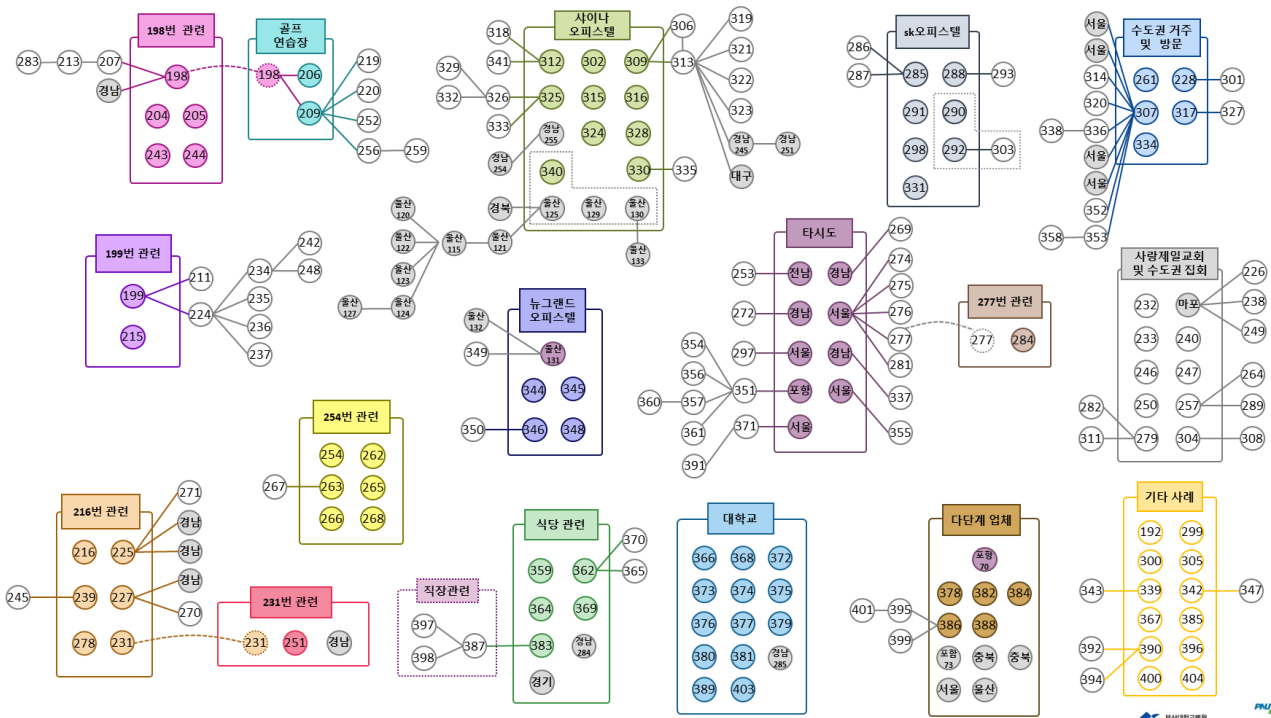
198번 관련
283 213 207 198 경남
204 205
243 244

골프 연습장
198 206
209
219 220 252 256 259

사이나 오피스텔
318 341 312 302 309 306
329 332 326 325 315 316 313
333 경남 255 324 328
경남 254 340 330 335
경북 울산 125 울산 129 울산 130
울산 133
319 321 322 323 경남 245 경남 251 대구

sk오피스텔
286 287 285 288 293
291 290
298 292 303
331

수도권 거주 및 방문
서울 서울 314 320 338 336 서울 서울 352 358 353
261 228 301
307 317 327
334

199번 관련
199 211 224 234 242 248 235 236 237
215

울산 120 울산 122 울산 123 울산 127 울산 124 울산 115 울산 121

뉴그랜드 오피스텔
울산 132 349 울산 131
344 345
350 346 348

타시도
253 진남 경남 269
272 경남 서울 274 275 276
354 356 297 서울 경남 277 281
360 357 351 포항 서울 337
361 371 서울 355
391

277번 관련
277 284

사랑제일교회 및 수도권 집회
232 마포 226 238 249
233 240
246 247 264
282 250 257 289
311 279 304 308

254번 관련
254 262
267 263 265
266 268

216번 관련
271
216 225 경남 경남
245 239 227 경남 270
278 231

231번 관련
231 251 경남

직장관련
397 398 387

식당 관련
359 362 370 365
364 369
383 경남 284
경기

대학교
366 368 372
373 374 375
376 377 379
380 381 경남 285
389 403

다단계 업체
포항 70
378 382 384
401 395 399 386 388
포항 73 충북 충북
서울 울산

기타 사례
192 299
300 305
343 339 342 347
367 385
392 390 396
394 400 404